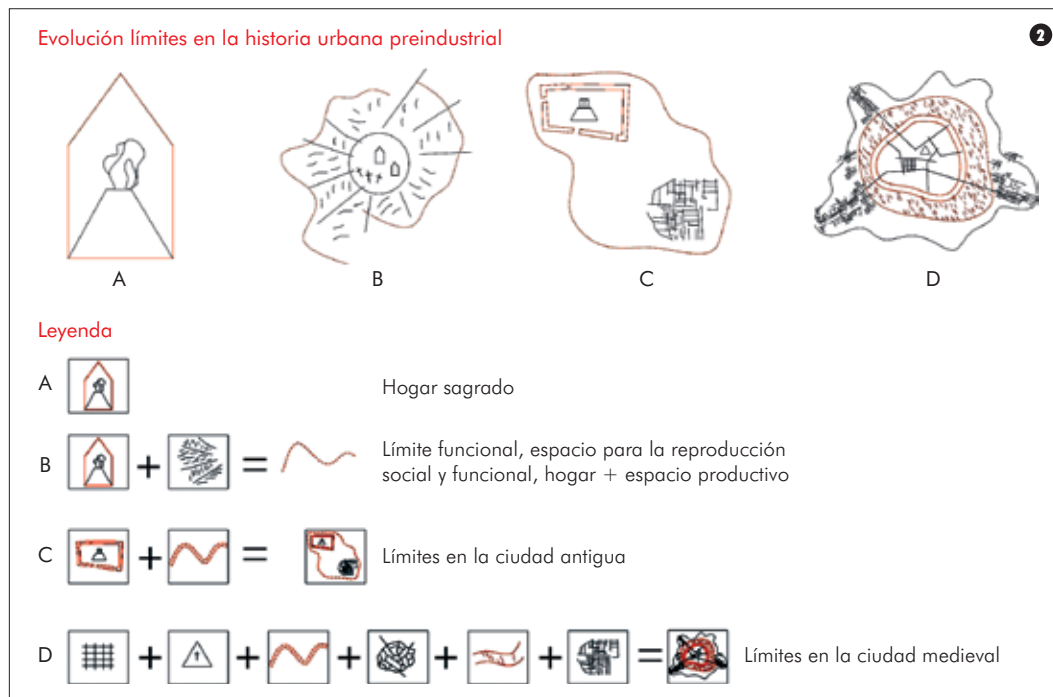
Evolución límites en la historia urbana preindustrial

2

A

B

C

D

Leyenda

A

Hogar sagrado

B

$+$ $=$

Límite funcional, espacio para la reproducción social y funcional, hogar + espacio productivo

C

$+$ $=$

Límites en la ciudad antigua

D

$+$ $+$ $+$ $+$ $+$ $=$

Límites en la ciudad medieval